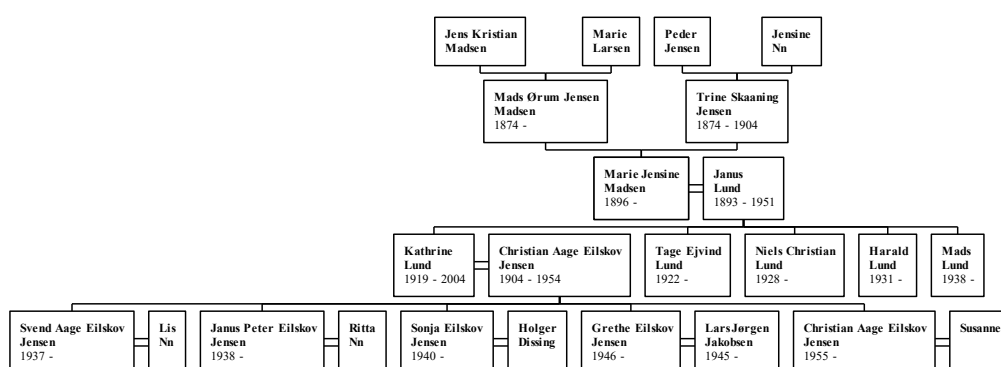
Jens Kristian Madsen

Marie Larsen

Peder Jensen

Jensine Nn

Mads Ørum Jensen Madsen
1874 -

Trine Skaaning Jensen
1874 - 1904

Marie Jensine Madsen
1896 -

Janus Lund
1893 - 1951

Kathrine Lund
1919 - 2004

Christian Aage Eilskov Jensen
1904 - 1954

Tage Ejvind Lund
1922 -

Niels Christian Lund
1928 -

Harald Lund
1931 -

Mads Lund
1938 -

Svend Aage Eilskov Jensen
1937 -

Lis Nn

Janus Peter Eilskov Jensen
1938 -

Ritta Nn

Sonja Eilskov Jensen
1940 -

Holger Dissing

Grethe Eilskov Jensen
1946 -

Lars Jørgen Jakobsen
1945 -

Christian Aage Eilskov Jensen
1955 -

Susanne